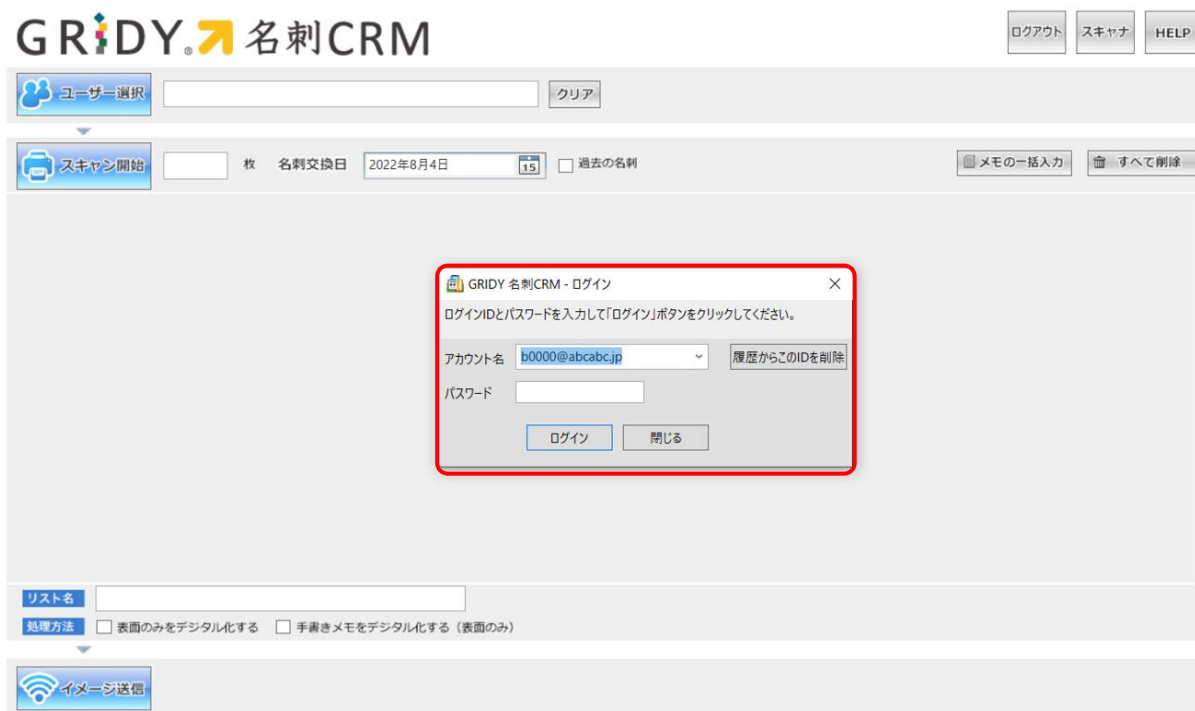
GRIDY 名刺CRM

ログアウト スキャナ HELP

ユーザー選択 クリア

スキャン開始 枚 名刺交換日 2022年8月4日 15 過去の名刺

メモの一括入力 すべて削除

GRIDY 名刺CRM - ログイン

ログインIDとパスワードを入力して「ログイン」ボタンをクリックしてください。

アカウント名 b0000@abcabc.jp 履歴からこのIDを削除

パスワード

ログイン 閉じる

リスト名

処理方法 表面のみをデジタル化する 手書きメモをデジタル化する（表面のみ）

イメージ送信